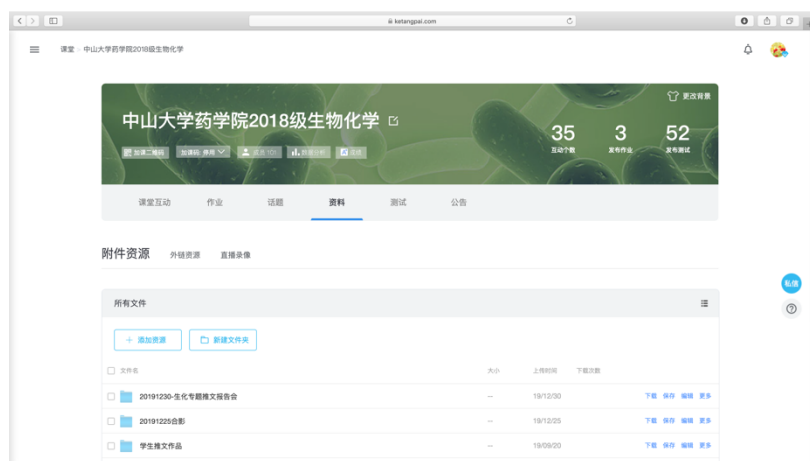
ketangpai.com

课堂 › 中山大学药学院2018级生物化学

中山大学药学院2018级生物化学

更改背景

加课二维码 加课码 停用 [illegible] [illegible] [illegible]

35 互动个数

3 发布作业

52 发布测试

课堂互动 作业 话题 资料 测试 公告

附件资源 外链资源 直播录像

所有文件

+ 添加资源 新建文件夹

私信

?

| 文件名 | 大小 | 上传时间 | 下载次数 | |
|---|---|---|---|---|
| 20191230-生化专题推文报告会 | -- | 19/12/30 | | 下载 保存 编辑 更多 |
| 20191225合影 | -- | 19/12/25 | | 下载 保存 编辑 更多 |
| 学生推文作品 | -- | 19/09/20 | | 下载 保存 编辑 更多 |